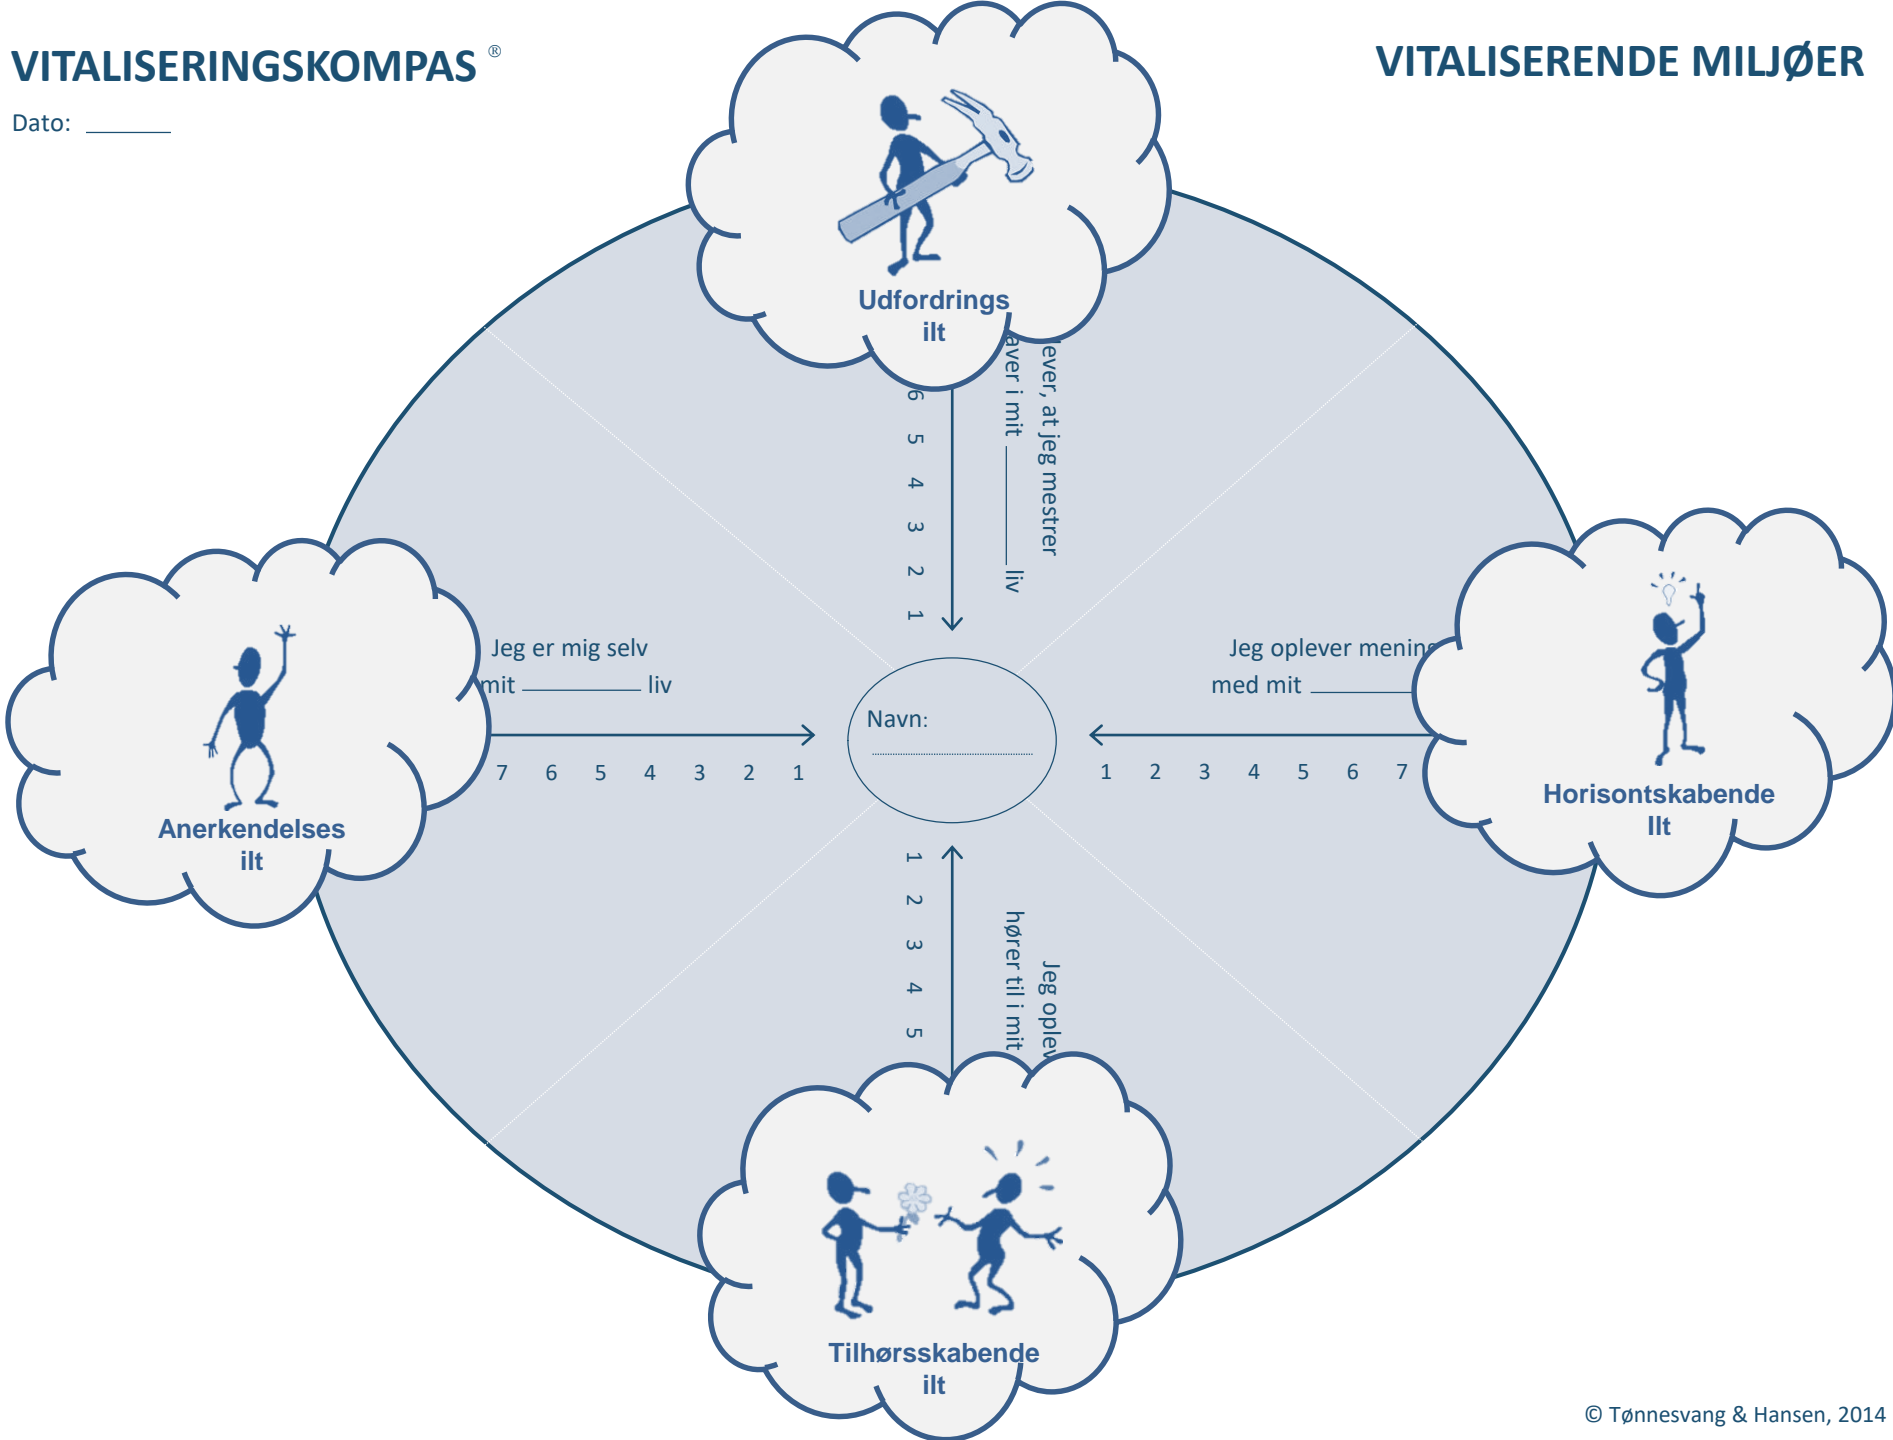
VITALISERINGSKOMPAS ®

Dato: ______

VITALISERENDE MILJØER

Udfordrings ilt

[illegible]lever, at jeg mestrer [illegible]aver i mit ______ liv

6 5 4 3 2 1

Jeg er mig selv mit ______ liv

7 6 5 4 3 2 1

Anerkendelses ilt

Navn:

Jeg oplever mening med mit ______

1 2 3 4 5 6 7

Horisontskabende Ilt

1 2 3 4 5

Jeg oplev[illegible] hører til i mit

Tilhørsskabende ilt

© Tønnesvang & Hansen, 2014